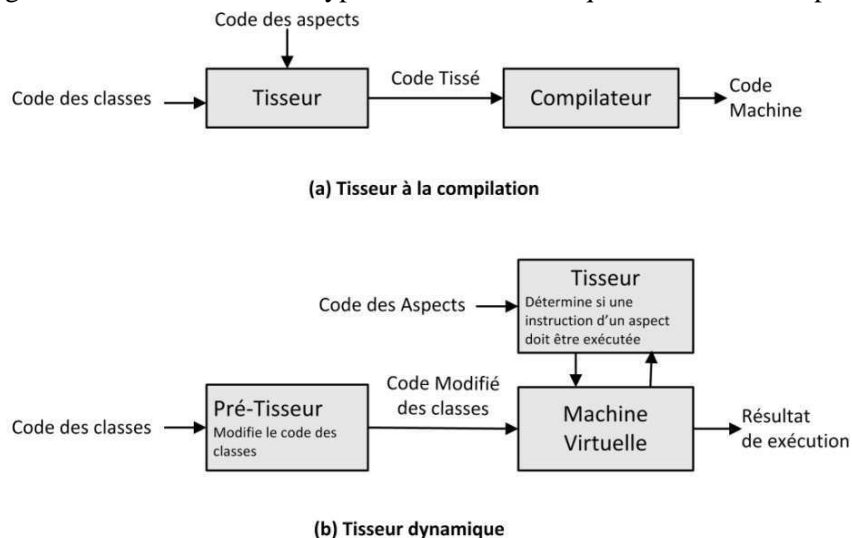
Code des aspects

Code des classes

Tisseur

Code Tissé

Compilateur

Code Machine

(a) Tisseur à la compilation

Tisseur
Détermine si une instruction d'un aspect doit être exécutée

Code des Aspects

Code Modifié des classes

Code des classes

Pré-Tisseur
Modifie le code des classes

Machine Virtuelle

Résultat de exécution

(b) Tisseur dynamique